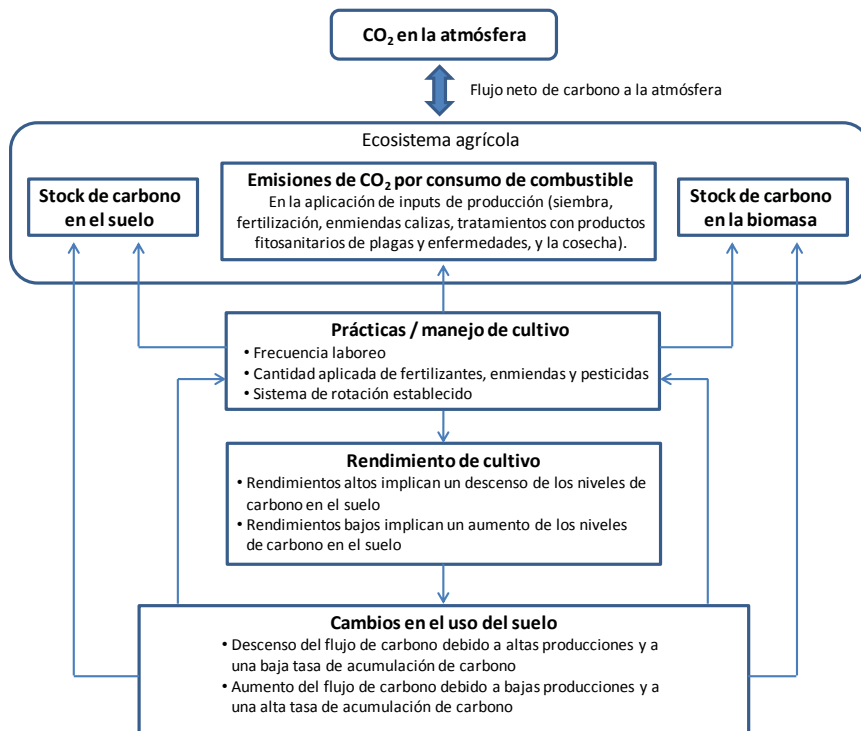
$CO_2$ en la atmósfera

Flujo neto de carbono a la atmósfera

Ecosistema agrícola

Stock de carbono en el suelo

Emisiones de $CO_2$ por consumo de combustible
En la aplicación de inputs de producción (siembra, fertilización, enmiendas calizas, tratamientos con productos fitosanitarios de plagas y enfermedades, y la cosecha).

Stock de carbono en la biomasa

Prácticas / manejo de cultivo
• Frecuencia laboreo
• Cantidad aplicada de fertilizantes, enmiendas y pesticidas
• Sistema de rotación establecido

Rendimiento de cultivo
• Rendimientos altos implican un descenso de los niveles de carbono en el suelo
• Rendimientos bajos implican un aumento de los niveles de carbono en el suelo

Cambios en el uso del suelo
• Descenso del flujo de carbono debido a altas producciones y a una baja tasa de acumulación de carbono
• Aumento del flujo de carbono debido a bajas producciones y a una alta tasa de acumulación de carbono